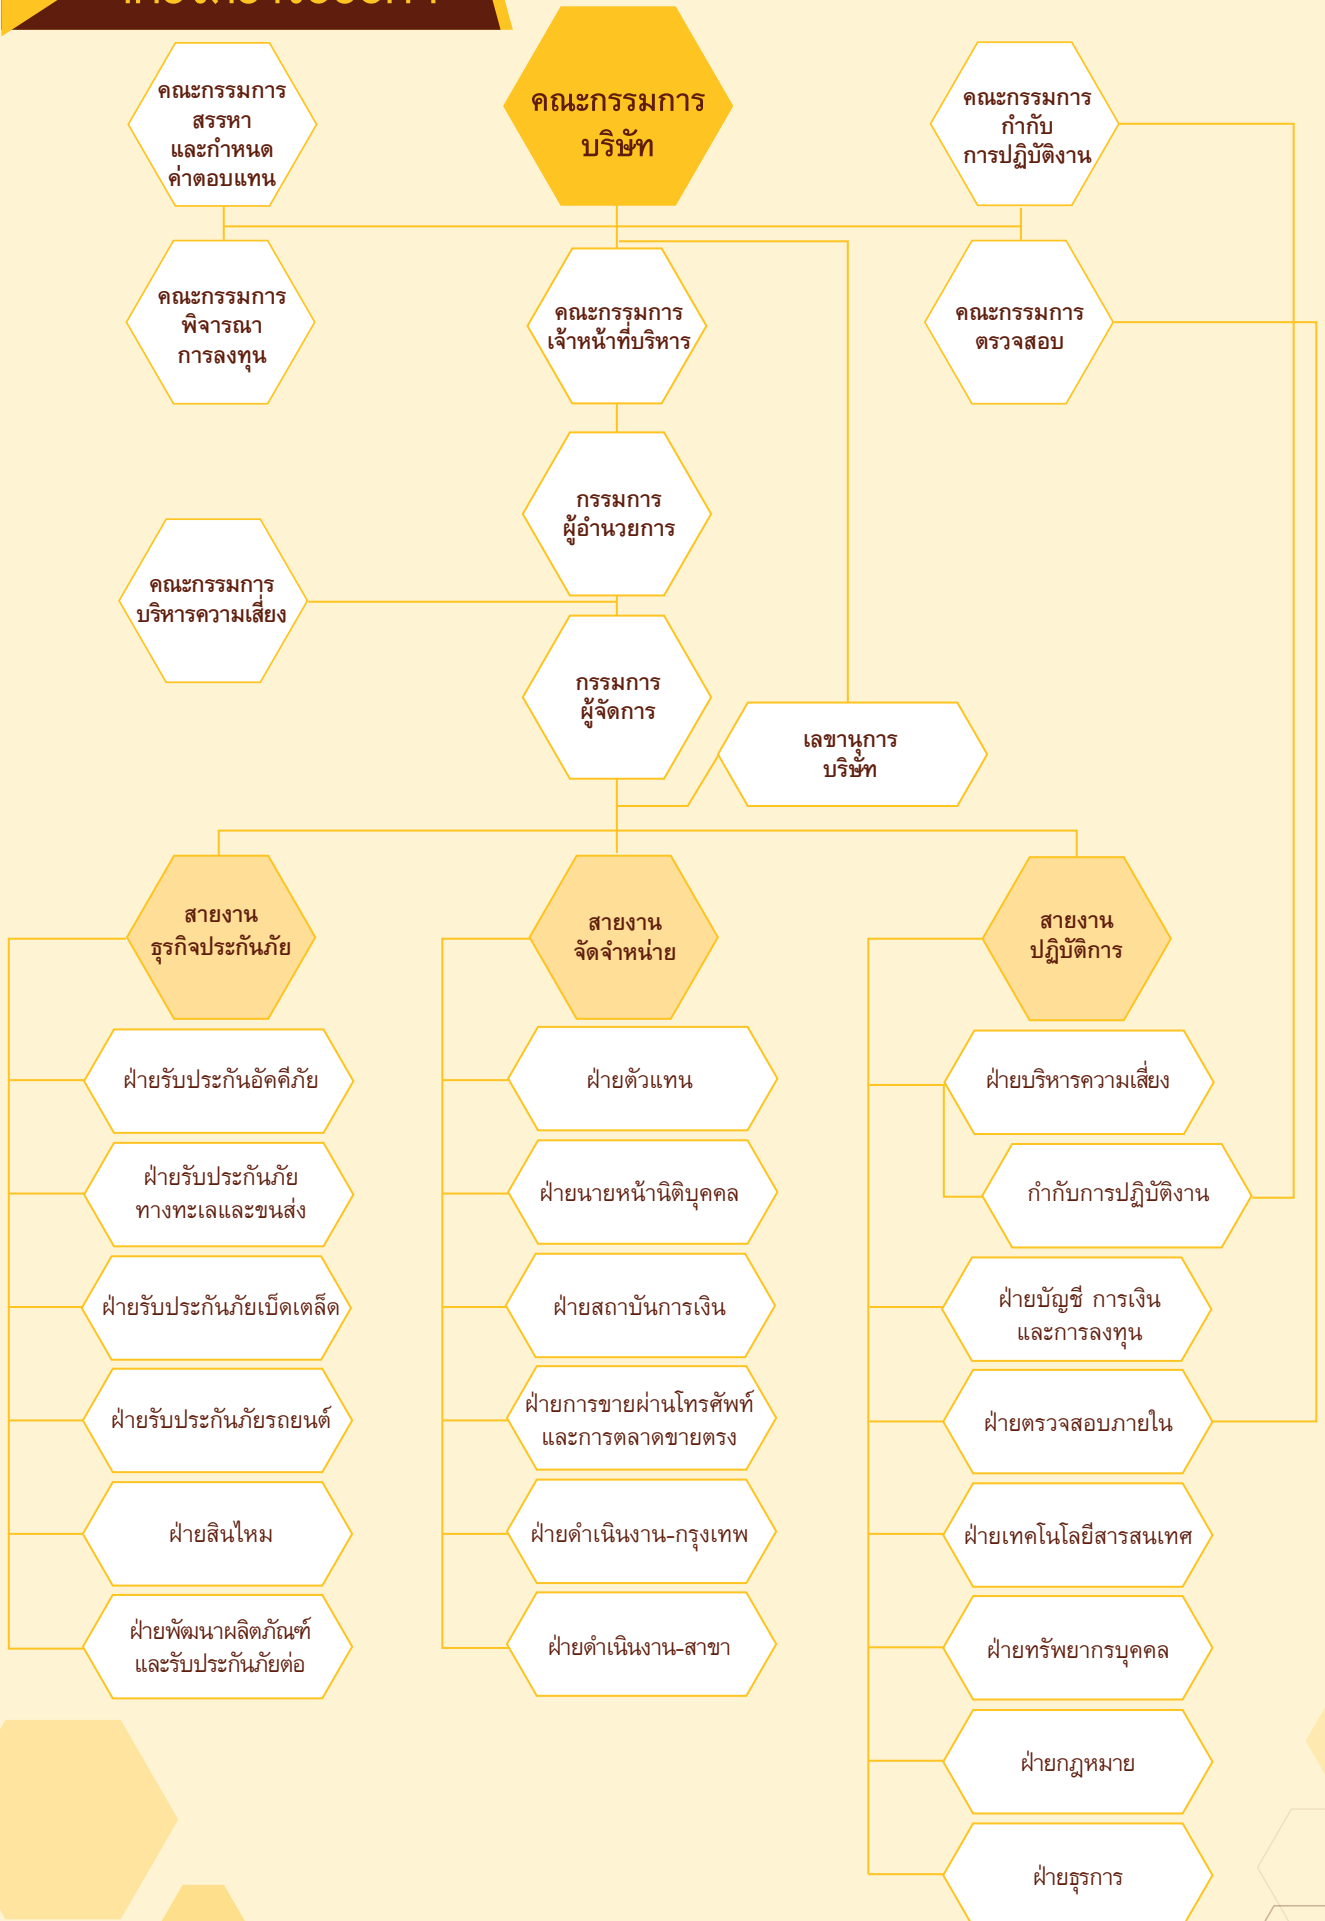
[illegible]

คณะกรรมการสรรหาและกำหนดค่าตอบแทน

คณะกรรมการบริษัท

คณะกรรมการกำกับการปฏิบัติงาน

คณะกรรมการพิจารณาการลงทุน

คณะกรรมการเจ้าหน้าที่บริหาร

คณะกรรมการตรวจสอบ

กรรมการผู้อำนวยการ

คณะกรรมการบริหารความเสี่ยง

กรรมการผู้จัดการ

เลขานุการบริษัท

สายงานธุรกิจประกันภัย

สายงานจัดจำหน่าย

สายงานปฏิบัติการ

ฝ่ายรับประกันอัคคีภัย

ฝ่ายรับประกันภัยทางทะเลและขนส่ง

ฝ่ายรับประกันภัยเบ็ดเตล็ด

ฝ่ายรับประกันภัยรถยนต์

ฝ่ายสินไหม

ฝ่ายพัฒนาผลิตภัณฑ์และรับประกันภัยต่อ

ฝ่ายตัวแทน

ฝ่ายนายหน้านิติบุคคล

ฝ่ายสถาบันการเงิน

ฝ่ายการขายผ่านโทรศัพท์และการตลาดขายตรง

ฝ่ายดำเนินงาน-กรุงเทพ

ฝ่ายดำเนินงาน-สาขา

ฝ่ายบริหารความเสี่ยง

กำกับการปฏิบัติงาน

ฝ่ายบัญชี การเงินและการลงทุน

ฝ่ายตรวจสอบภายใน

ฝ่ายเทคโนโลยีสารสนเทศ

ฝ่ายทรัพยากรบุคคล

ฝ่ายกฎหมาย

ฝ่ายธุรการ